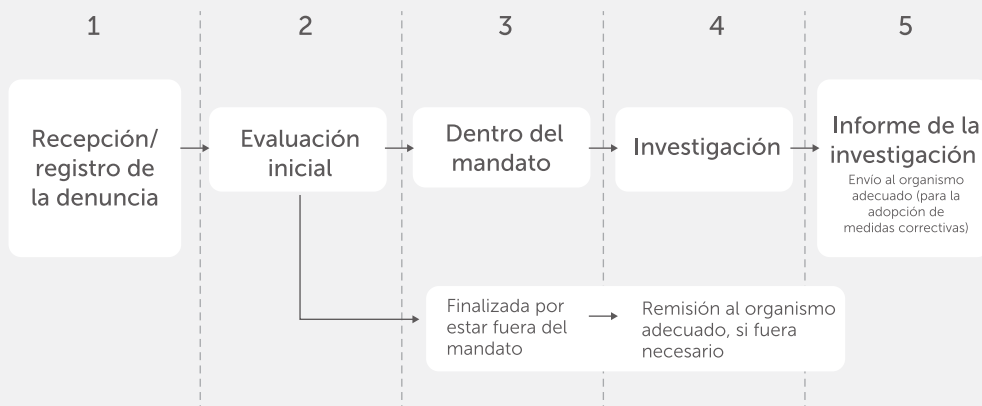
1

Recepción/ registro de la denuncia

2

Evaluación inicial

3

Dentro del mandato

4

Investigación

5

Informe de la investigación
Envío al organismo adecuado (para la adopción de medidas correctivas)

Finalizada por estar fuera del mandato

Remisión al organismo adecuado, si fuera necesario